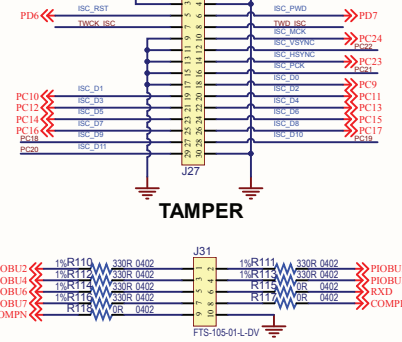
ISC_RST
ISC_PWD
PD6
TWCK_ISC
TWD_ISC
PD7
ISC_MCK
ISC_VSYNC
PC24
PC22
ISC_HSYNC
ISC_PCK
PC23
PC21
ISC_D0
PC9
PC10
ISC_D1
ISC_D2
PC11
PC12
ISC_D3
ISC_D4
PC13
PC14
ISC_D5
ISC_D6
PC15
PC16
ISC_D7
ISC_D8
PC17
PC18
ISC_D9
ISC_D10
PC19
PC20
ISC_D11
3
5
7
9
11
13
15
17
19
21
23
25
27
29
4
6
8
10
12
14
16
18
20
22
24
26
28
30
J27

TAMPER

J31
OBU2
1%R110
330R 0402
1%R111
330R 0402
PIOBU
OBU4
1%R112
330R 0402
1%R113
330R 0402
PIOBU
OBU6
1%R114
330R 0402
R115
0R 0402
RXD
OBU7
1%R116
330R 0402
R117
0R 0402
COMP
OMPN
R118
0R 0402
1
3
5
7
9
2
4
6
8
10
FTS-105-01-L-DV